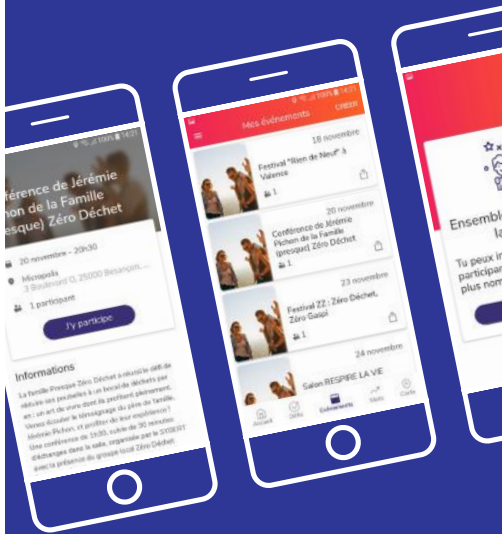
férence de Jérémie
hon de la Famille
esque) Zéro Déchet

20 novembre - 20h30

Micropolis
3 Boulevard O, 25000 Besançon, ...

1 participant

J'y participe

Informations

La famille Presque Zéro Déchet a réussi le défi de réduire ses poubelles à un bocal de déchets par an : un art de vivre dont ils profitent pleinement. Venez écouter le témoignage du père de famille, Jérémie Pichon, et profiter de leur expérience ! Une conférence de 1h30, suivie de 30 minutes d'échanges dans la salle, organisée par le SYBERT avec la présence du groupe local Zéro Déchet

Mes événements

CRÉER

18 novembre

Festival "Rien de Neuf" à Valence

1

20 novembre

Conférence de Jérémie Pichon de la Famille (presque) Zéro Déchet

1

23 novembre

Festival ZZ : Zéro Déchet, Zéro Gaspi

1

24 novembre

Salon RESPIRE LA VIE

Accueil

Défis

Evénements

Stats

Carte

Ensemb
la

Tu peux i
participa
plus nom